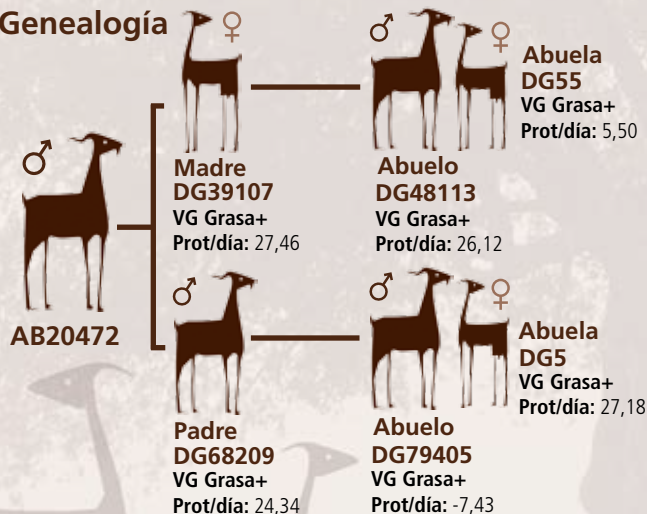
Genealogía

♂ AB20472

♀ Madre DG39107
VG Grasa+
Prot/día: 27,46

♂ Abuelo DG48113
VG Grasa+
Prot/día: 26,12

♀ Abuela DG55
VG Grasa+
Prot/día: 5,50

♂ Padre DG68209
VG Grasa+
Prot/día: 24,34

♂ Abuelo DG79405
VG Grasa+
Prot/día: -7,43

♀ Abuela DG5
VG Grasa+
Prot/día: 27,18